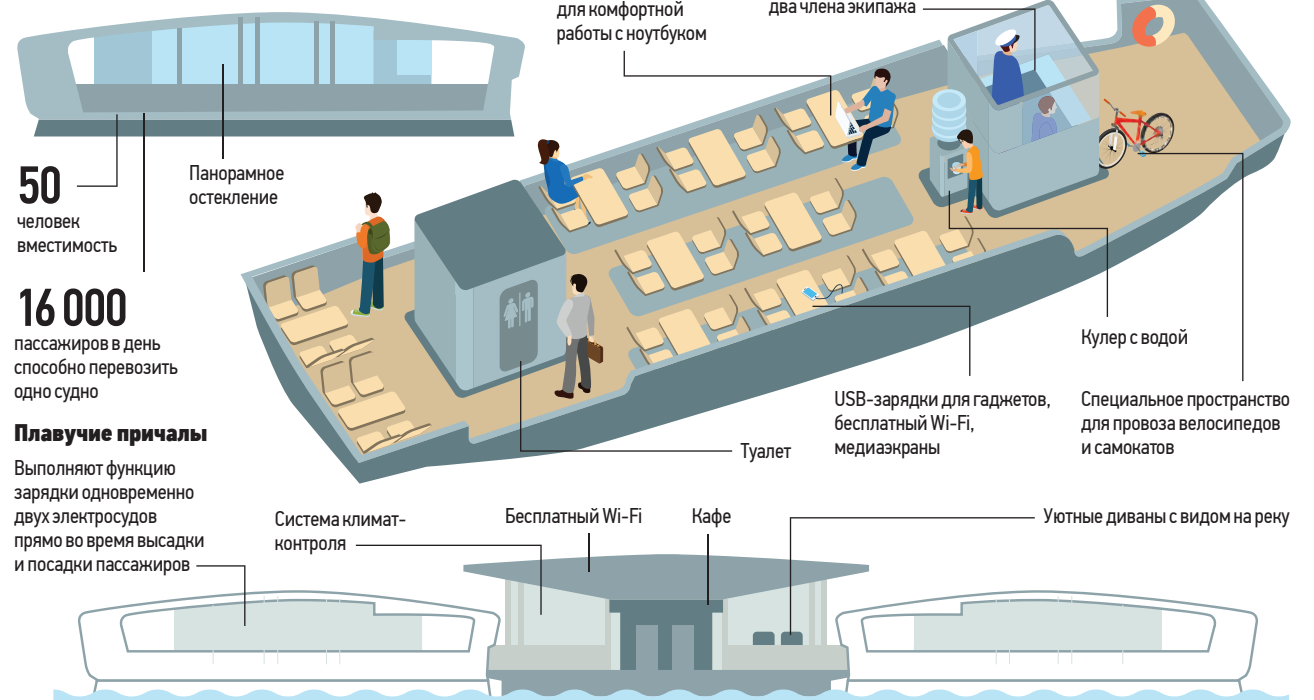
для комфортной работы с ноутбуком

два члена экипажа

50
человек вместимость

Панорамное остекление

16 000
пассажиров в день способно перевозить одно судно

Плавучие причалы
Выполняют функцию зарядки одновременно двух электросудов прямо во время высадки и посадки пассажиров

Кулер с водой

USB-зарядки для гаджетов, бесплатный Wi-Fi, медиаэкраны

Специальное пространство для провоза велосипедов и самокатов

Туалет

Система климат-контроля

Бесплатный Wi-Fi

Кафе

Уютные диваны с видом на реку